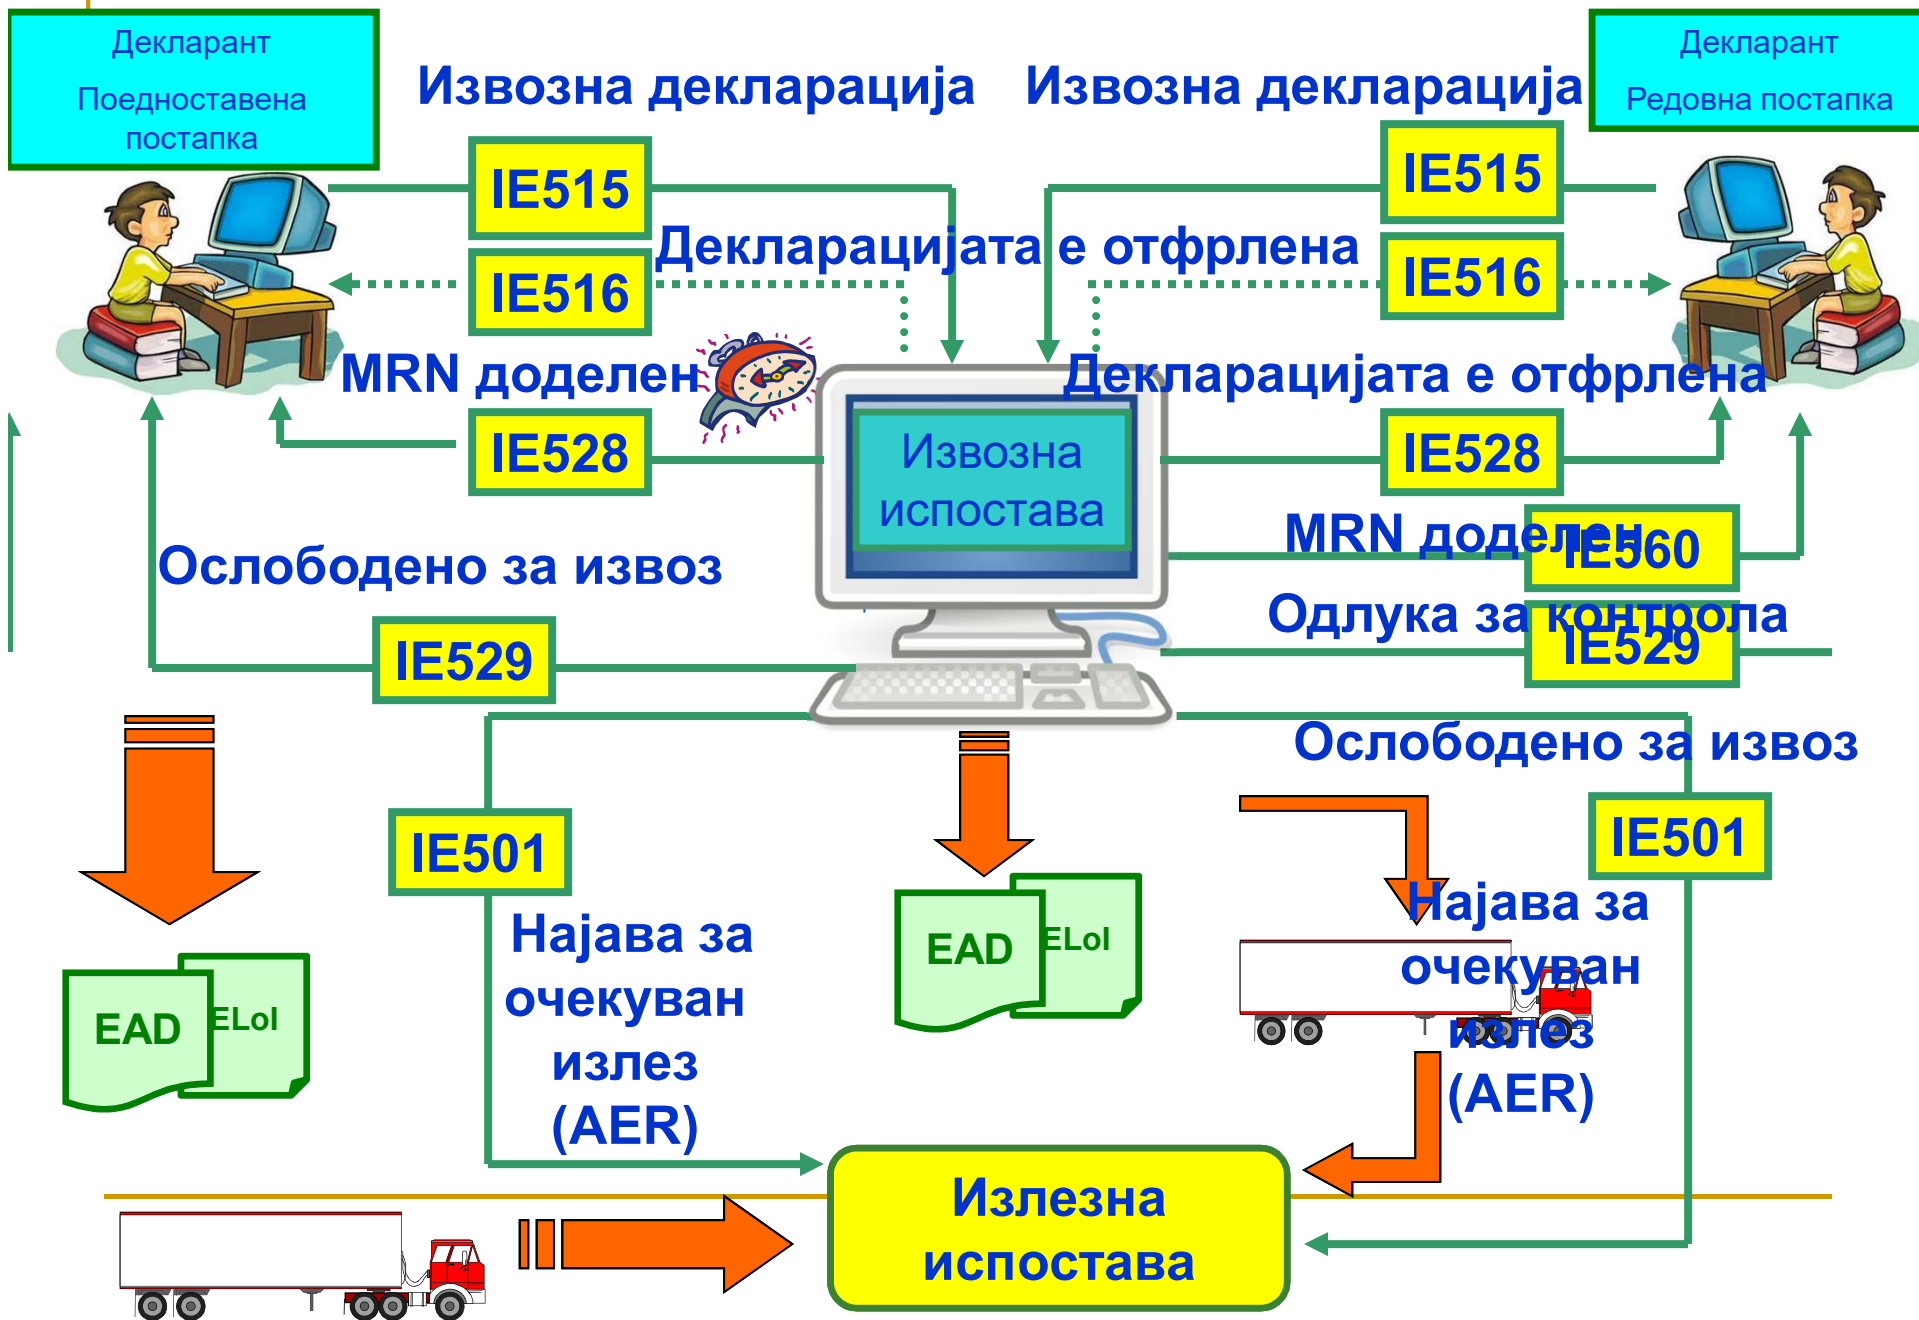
Декларант
Поедноставена постапка

Извозна декларација

Извозна декларација

Декларант
Редовна постапка

IE515

IE515

Декларацијата е отфрлена

IE516

IE516

MRN доделен

Декларацијата е отфрлена

Извозна испостава

IE528

IE528

MRN доделен

IE560

Ослободено за извоз

Одлука за контрола

IE529

IE529

Ослободено за извоз

IE501

IE501

Најава за очекуван излез (AER)

EAD

ELoI

EAD

ELoI

EAD

ELoI

Најава за очекуван излез (AER)

Излезна испостава